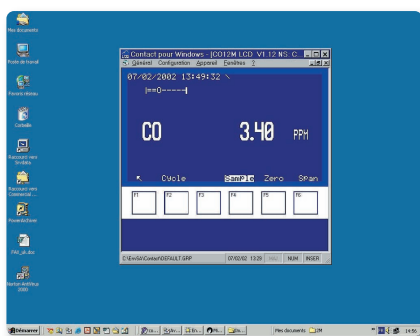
Mes documents

Poste de travail

Favoris réseau

Corbeille

Raccourci vers Smiloko

Raccourci vers Commercial

Poste de travail

PAV_pk.doc

Norton AntiVirus 2000

Contact pour Windows - [CO12M LCD V1.12 NS C

Général Configuration Appareil Fenêtres ?

07/02/2002 13:49:32 \

|==0-----|

CO 3.40 PPM

Cycle SamPle Zero Span

F1 F2 F3 F4 F5 F6

C:\EnvSA\Contact\DEFAULT.GRP 07/02/02 13:29 NUM INSER

Démarrer

Mes documents

14:06